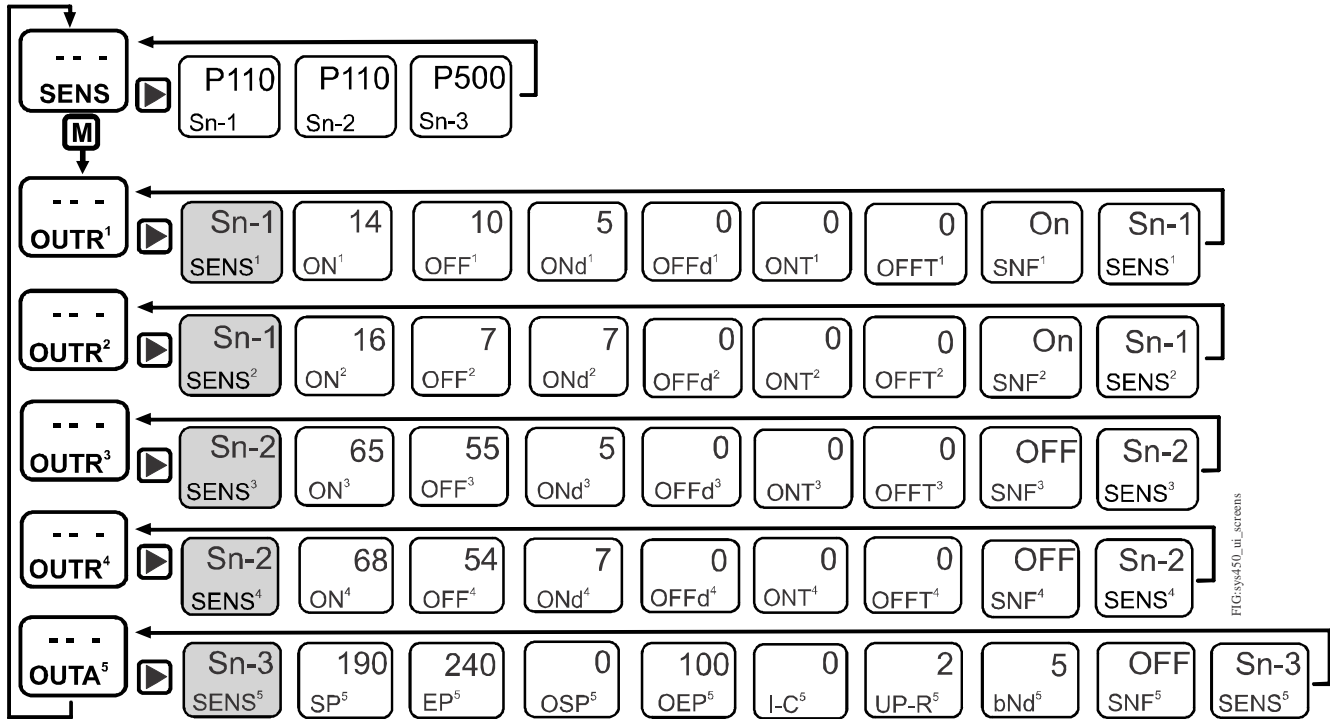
- - -
SENS

P110
Sn-1

P110
Sn-2

P500
Sn-3

M

- - -
OUTR$^1$

Sn-1
SENS$^1$

14
ON$^1$

10
OFF$^1$

5
ONd$^1$

0
OFFd$^1$

0
ONT$^1$

0
OFFT$^1$

On
SNF$^1$

Sn-1
SENS$^1$

- - -
OUTR$^2$

Sn-1
SENS$^2$

16
ON$^2$

7
OFF$^2$

7
ONd$^2$

0
OFFd$^2$

0
ONT$^2$

0
OFFT$^2$

On
SNF$^2$

Sn-1
SENS$^2$

- - -
OUTR$^3$

Sn-2
SENS$^3$

65
ON$^3$

55
OFF$^3$

5
ONd$^3$

0
OFFd$^3$

0
ONT$^3$

0
OFFT$^3$

OFF
SNF$^3$

Sn-2
SENS$^3$

- - -
OUTR$^4$

Sn-2
SENS$^4$

68
ON$^4$

54
OFF$^4$

7
ONd$^4$

0
OFFd$^4$

0
ONT$^4$

0
OFFT$^4$

OFF
SNF$^4$

Sn-2
SENS$^4$

- - -
OUTA$^5$

Sn-3
SENS$^5$

190
SP$^5$

240
EP$^5$

0
OSP$^5$

100
OEP$^5$

0
I-C$^5$

2
UP-R$^5$

5
bNd$^5$

OFF
SNF$^5$

Sn-3
SENS$^5$

FIG:sys450_ui_screens